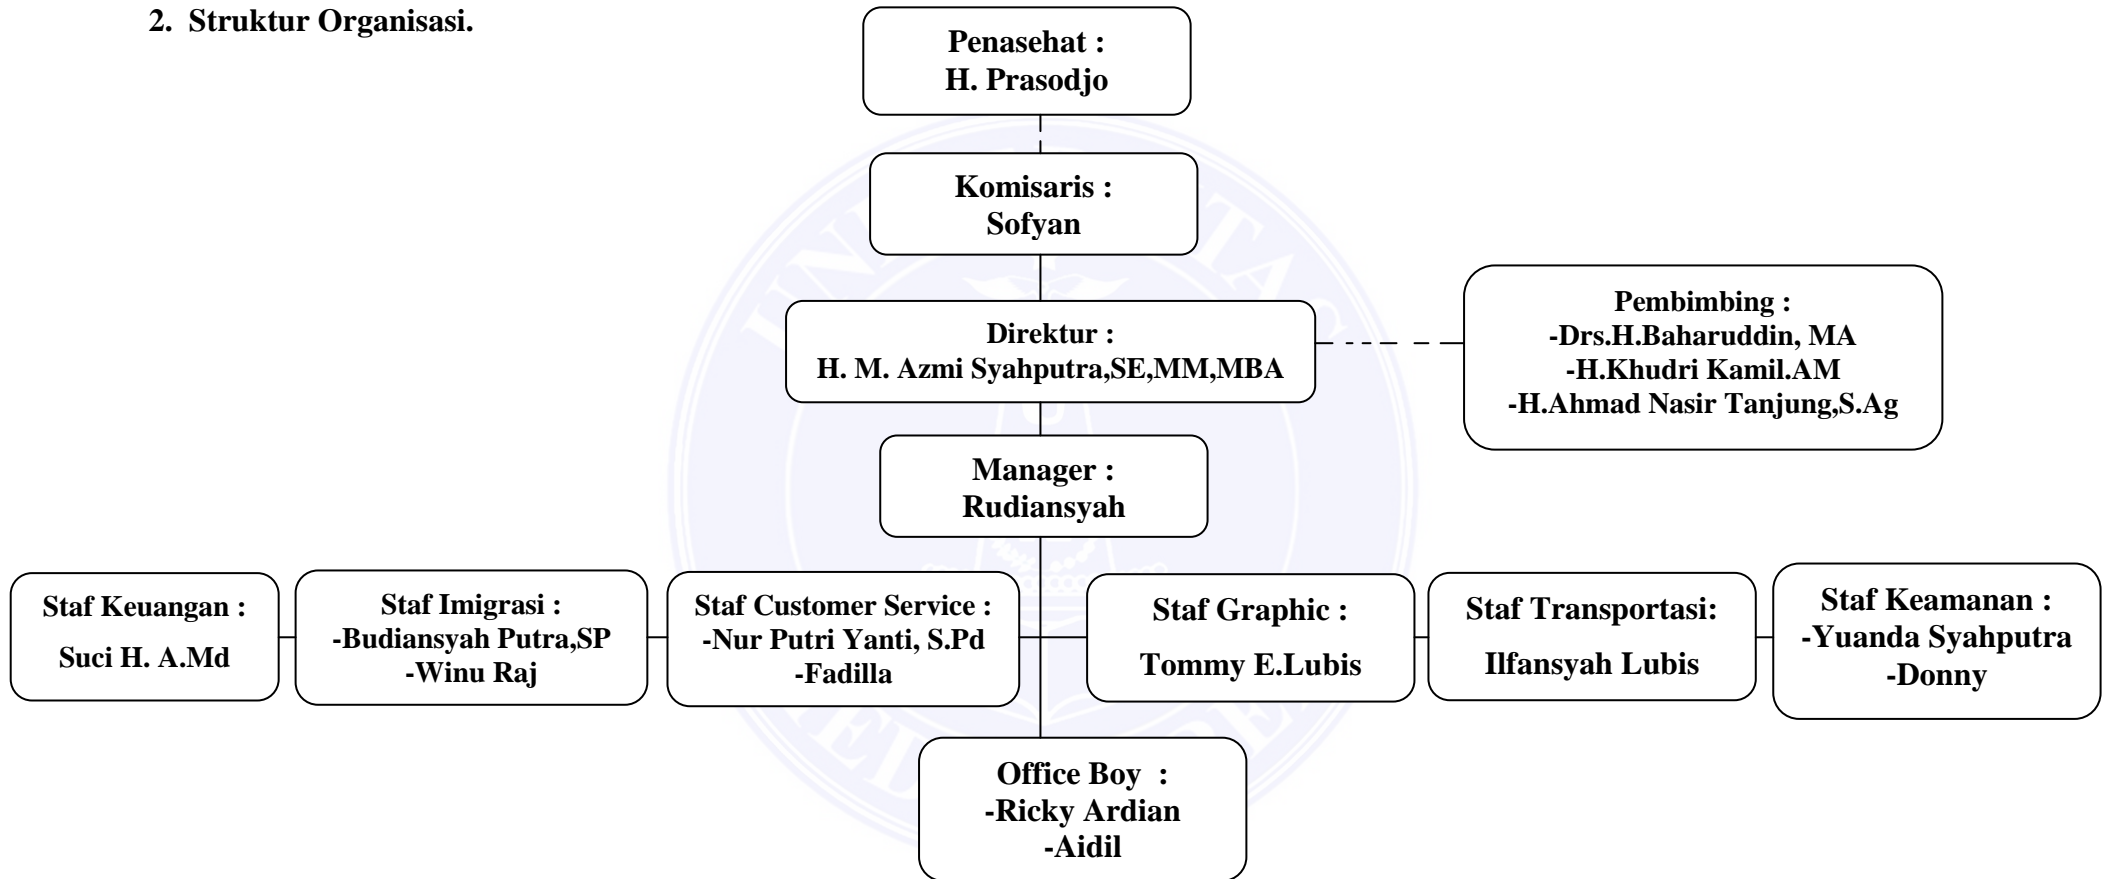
2. Struktur Organisasi.

Penasehat :
H. Prasodjo

Komisaris :
Sofyan

Direktur :
H. M. Azmi Syahputra,SE,MM,MBA

Pembimbing :
-Drs.H.Baharuddin, MA
-H.Khudri Kamil.AM
-H.Ahmad Nasir Tanjung,S.Ag

Manager :
Rudiansyah

Staf Keuangan :
Suci H. A.Md

Staf Imigrasi :
-Budiansyah Putra,SP
-Winu Raj

Staf Customer Service :
-Nur Putri Yanti, S.Pd
-Fadilla

Staf Graphic :
Tommy E.Lubis

Staf Transportasi:
Ilfansyah Lubis

Staf Keamanan :
-Yuanda Syahputra
-Donny

Office Boy :
-Ricky Ardian
-Aidil